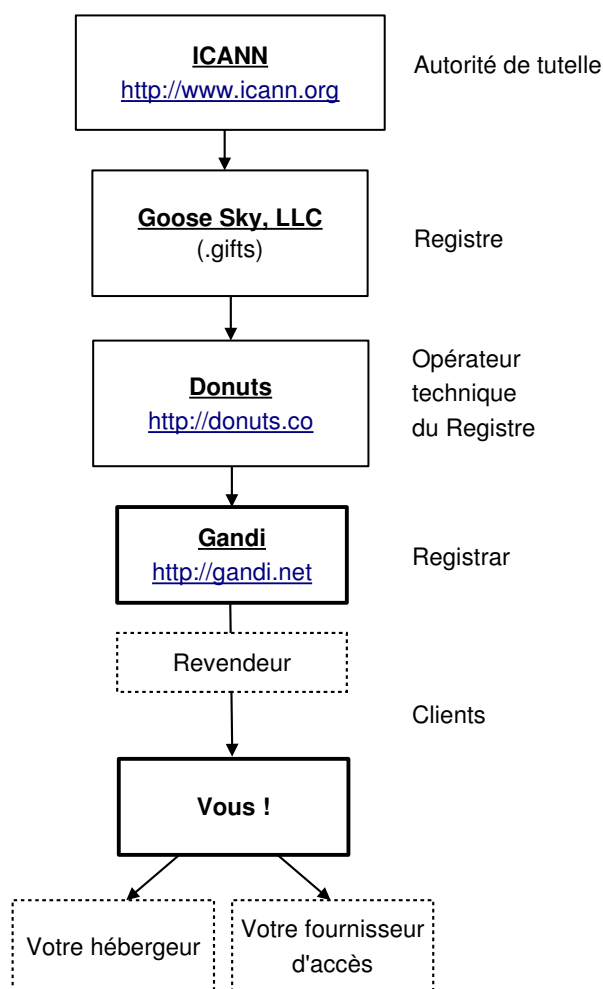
ICANN
http://www.icann.org

Autorité de tutelle

Goose Sky, LLC
(.gifts)

Registre

Donuts
http://donuts.co

Opérateur technique du Registre

Gandi
http://gandi.net

Registrar

Revendeur

Clients

Vous !

Votre hébergeur

Votre fournisseur d'accès